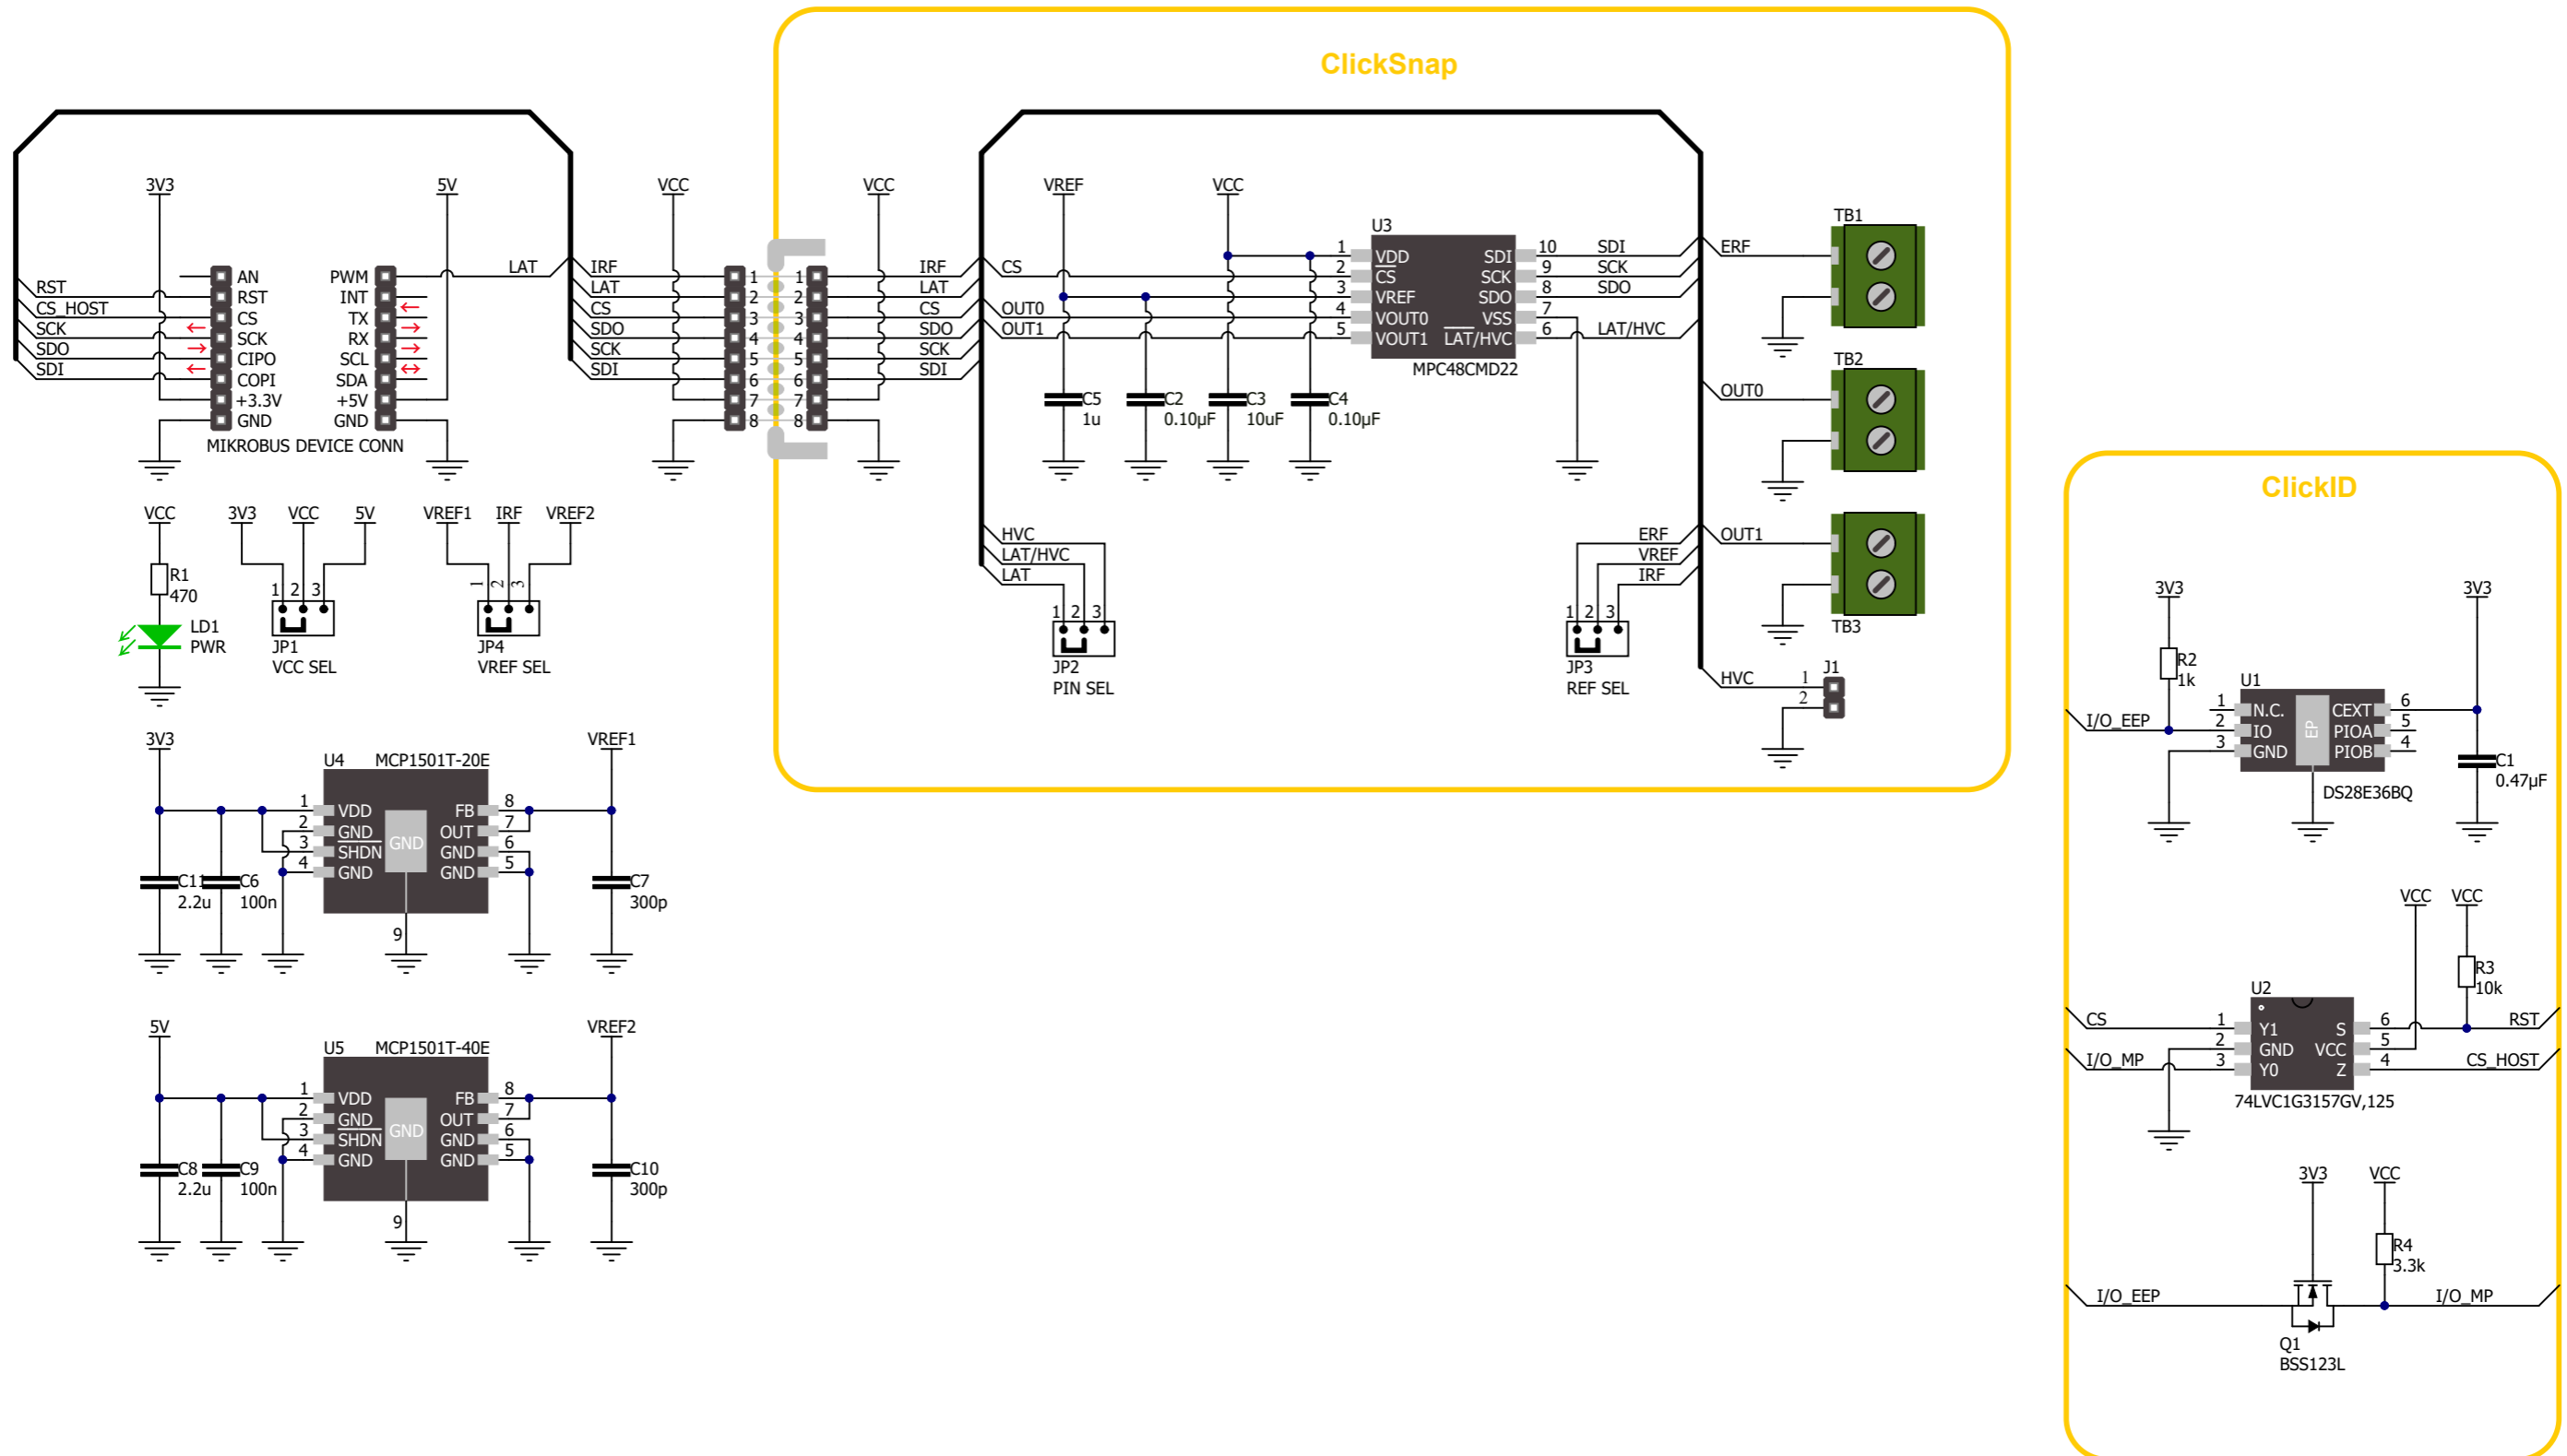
ClickSnap

3V3 5V VCC VCC VREF VCC

RST
CS_HOST
SCK
SDO
SDI

AN
RST
CS
SCK
CIPO
COPI
+3.3V
GND

PWM
INT
TX
RX
SCL
SDA
+5V
GND

MIKROBUS DEVICE CONN

LAT

IRF
LAT
CS
SDO
SCK
SDI

1 2 3 4 5 6 7 8
1 2 3 4 5 6 7 8

IRF
LAT
CS
SDO
SCK
SDI

CS
OUT0
OUT1

U3
1 VDD
2 CS
3 VREF
4 VOUT0
5 VOUT1
SDI 10
SCK 9
SDO 8
VSS 7
LAT/HVC 6
MPC48CMD22

SDI
SCK
SDO
LAT/HVC

C5 1u
C2 0.10µF
C3 10uF
C4 0.10µF

ERF
TB1
OUT0
TB2
OUT1
TB3

HVC
LAT/HVC
LAT
1 2 3
JP2
PIN SEL

ERF
VREF
IRF
1 2 3
JP3
REF SEL

HVC
1 J1
2

VCC
R1
470
LD1
PWR

3V3 VCC 5V
1 2 3
JP1
VCC SEL

VREF1 IRF VREF2
1 2 3
JP4
VREF SEL

3V3
U4 MCP1501T-20E
VREF1
1 VDD
2 GND
3 SHDN
4 GND
GND
FB 8
OUT 7
GND 6
GND 5
9
C11 2.2u
C6 100n
C7 300p

5V
U5 MCP1501T-40E
VREF2
1 VDD
2 GND
3 SHDN
4 GND
GND
FB 8
OUT 7
GND 6
GND 5
9
C8 2.2u
C9 100n
C10 300p

ClickID

3V3 3V3
R2
1k
U1
I/O_EEP
1 N.C.
2 IO
3 GND
EP
CEXT 6
PIOA 5
PIOB 4
DS28E36BQ
C1
0.47µF

VCC VCC
R3
10k
U2
CS
I/O_MP
1 Y1
2 GND
3 Y0
S 6
VCC 5
Z 4
RST
CS_HOST
74LVC1G3157GV,125

3V3 VCC
R4
3.3k
I/O_EEP
I/O_MP
Q1
BSS123L